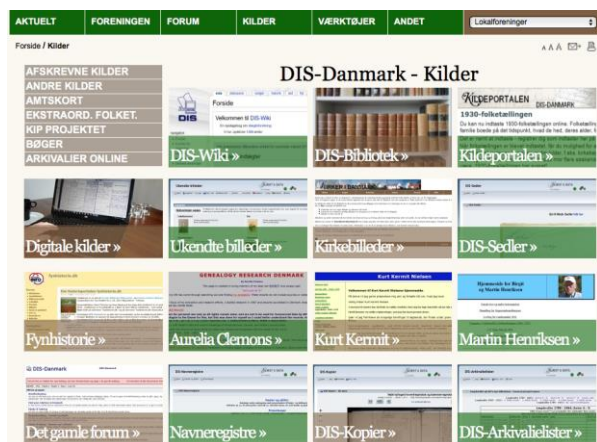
AKTUELT FORENINGEN FORUM KILDER VÆRKTØJER ANDET Lokalforeninger

Forside / Kilder

AFSKREVNE KILDER
ANDRE KILDER
AMTSKORT
EKSTRAORD. FOLKET.
KIP PROJEKTET
BØGER
ARKIVALIER ONLINE

DIS-Danmark - Kilder

Forside
Velkommen til DIS-Wiki
DIS

DIS-Wiki »

DIS-Bibliotek »

KILDEPORTALEN DIS-DANMARK
1930-folketællingen

Kildeportalen »

Digitale kilder »

Ukendte billeder »

Kirkebilleder »

DIS-Sedler »

Fynhistorie »

GENEALOGY RESEARCH DENMARK
Aurelia Clemons »

Kurt Kermit Nielsen
Kurt Kermit »

Martin Henriksen »

DIS-Danmark
Det gamle forum »

Navneregistre »

DIS-Kopier »

DIS-Arkivalielister »